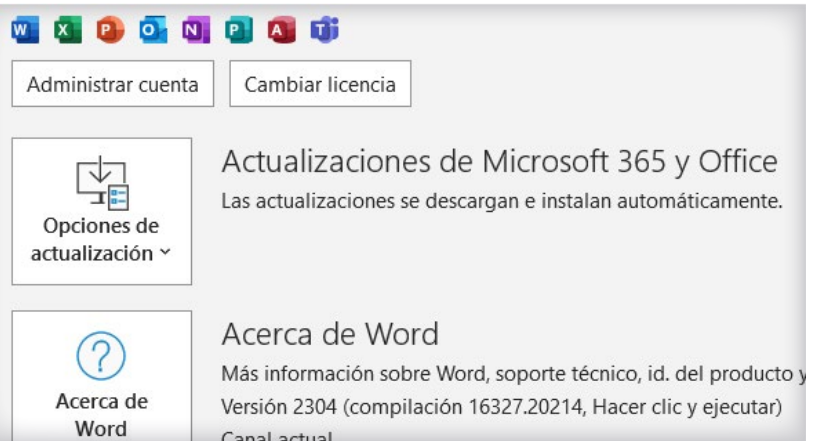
W X P O N P A T

Administrar cuenta

Cambiar licencia

Opciones de actualización ˅

Actualizaciones de Microsoft 365 y Office

Las actualizaciones se descargan e instalan automáticamente.

?

Acerca de Word

Acerca de Word

Más información sobre Word, soporte técnico, id. del producto y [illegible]

Versión 2304 (compilación 16327.20214, Hacer clic y ejecutar)

Canal actual